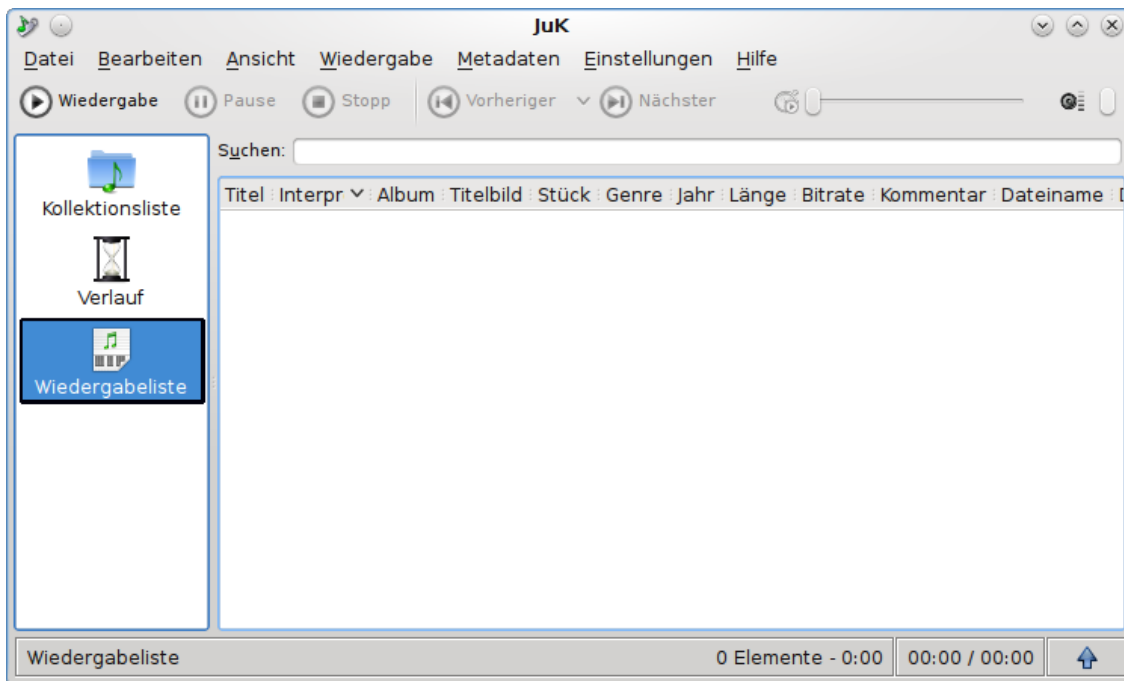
JuK

Datei Bearbeiten Ansicht Wiedergabe Metadaten Einstellungen Hilfe

Wiedergabe Pause Stopp Vorheriger Nächster

Kollektionsliste

Verlauf

Wiedergabeliste

Suchen:

| Titel | Interpr | Album | Titelbild | Stück | Genre | Jahr | Länge | Bitrate | Kommentar | Dateiname |
|---|---|---|---|---|---|---|---|---|---|---|

Wiedergabeliste 0 Elemente - 0:00 00:00 / 00:00